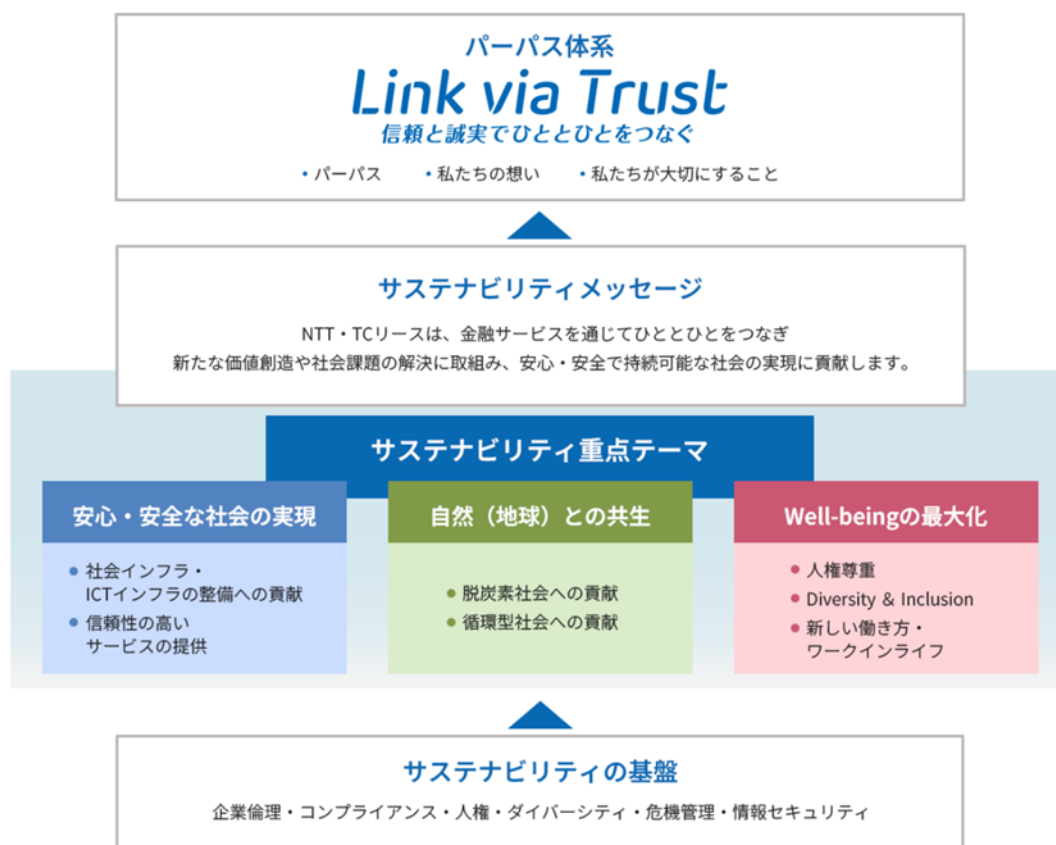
パーパス体系

Link via Trust

信頼と誠実でひととひとをつなぐ

• パーパス　• 私たちの想い　• 私たちが大切にすること

サステナビリティメッセージ

NTT・TCリースは、金融サービスを通じてひととひとをつなぎ
新たな価値創造や社会課題の解決に取組み、安心・安全で持続可能な社会の実現に貢献します。

サステナビリティ重点テーマ

安心・安全な社会の実現

• 社会インフラ・ICTインフラの整備への貢献
• 信頼性の高いサービスの提供

自然（地球）との共生

• 脱炭素社会への貢献
• 循環型社会への貢献

Well-beingの最大化

• 人権尊重
• Diversity & Inclusion
• 新しい働き方・ワークインライフ

サステナビリティの基盤

企業倫理・コンプライアンス・人権・ダイバーシティ・危機管理・情報セキュリティ